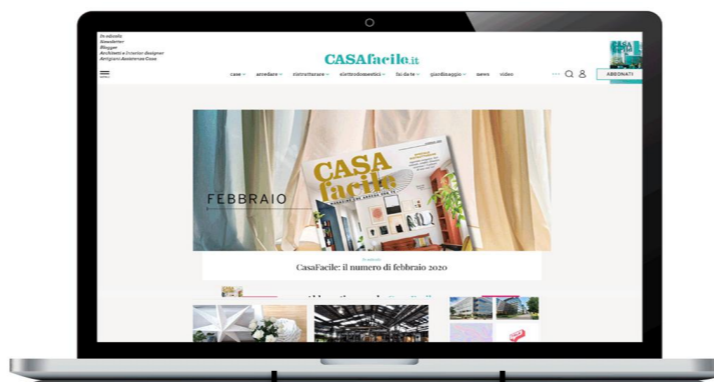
In edicola
Newsletter
Blogger
Architetti e Interior designer
Artigiani Awesome Casa

CASAfacile.it

case arredare ristrutturare elettrodomestici fai da te giardinaggio news video

ABBONATI

FEBBRAIO

CASA facile

In edicola
CasaFacile: il numero di febbraio 2020